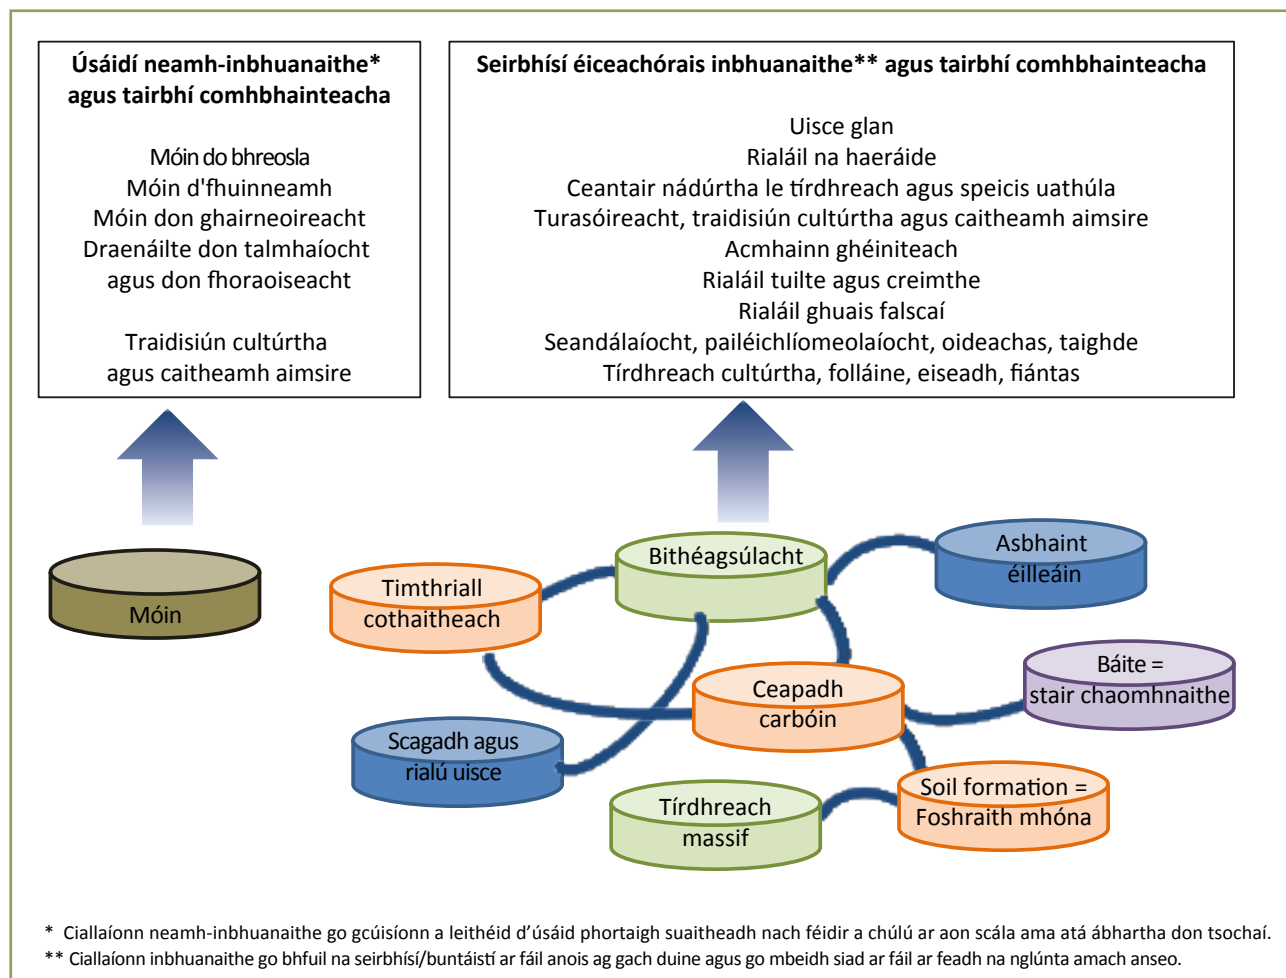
Úsáidí neamh-inbhuanaithe* agus tairbhí comhbhainteacha

Móin do bhreosla
Móin d'fhuinneamh
Móin don ghairneoireacht
Draenáilte don talmhaíocht agus don fhoraoiseacht

Traidisiún cultúrtha agus caitheamh aimsire

Seirbhísí éiceachórais inbhuanaithe** agus tairbhí comhbhainteacha

Uisce glan
Rialáil na haeráide
Ceantair nádúrtha le tírdhreach agus speicis uathúla
Turasóireacht, traidisiún cultúrtha agus caitheamh aimsire
Acmhainn ghéiniteach
Rialáil tuilte agus creimthe
Rialáil ghuais falscaí
Seandálaíocht, pailéichlíomeolaíocht, oideachas, taighde
Tírdhreach cultúrtha, folláine, eiseadh, fiántas

Móin

Bithéagsúlacht

Asbhaint éilleáin

Timthriall cothaitheach

Ceapadh carbóin

Báite = stair chaomhnaithe

Scagadh agus rialú uisce

Tírdhreach massif

Soil formation = Foshraith mhóna

* Ciallaíonn neamh-inbhuanaithe go gcúisíonn a leithéid d'úsáid phortaigh suaitheadh nach féidir a chúlú ar aon scála ama atá ábhartha don tsochaí.
** Ciallaíonn inbhuanaithe go bhfuil na seirbhísí/buntáistí ar fáil anois ag gach duine agus go mbeidh siad ar fáil ar feadh na nglúnta amach anseo.